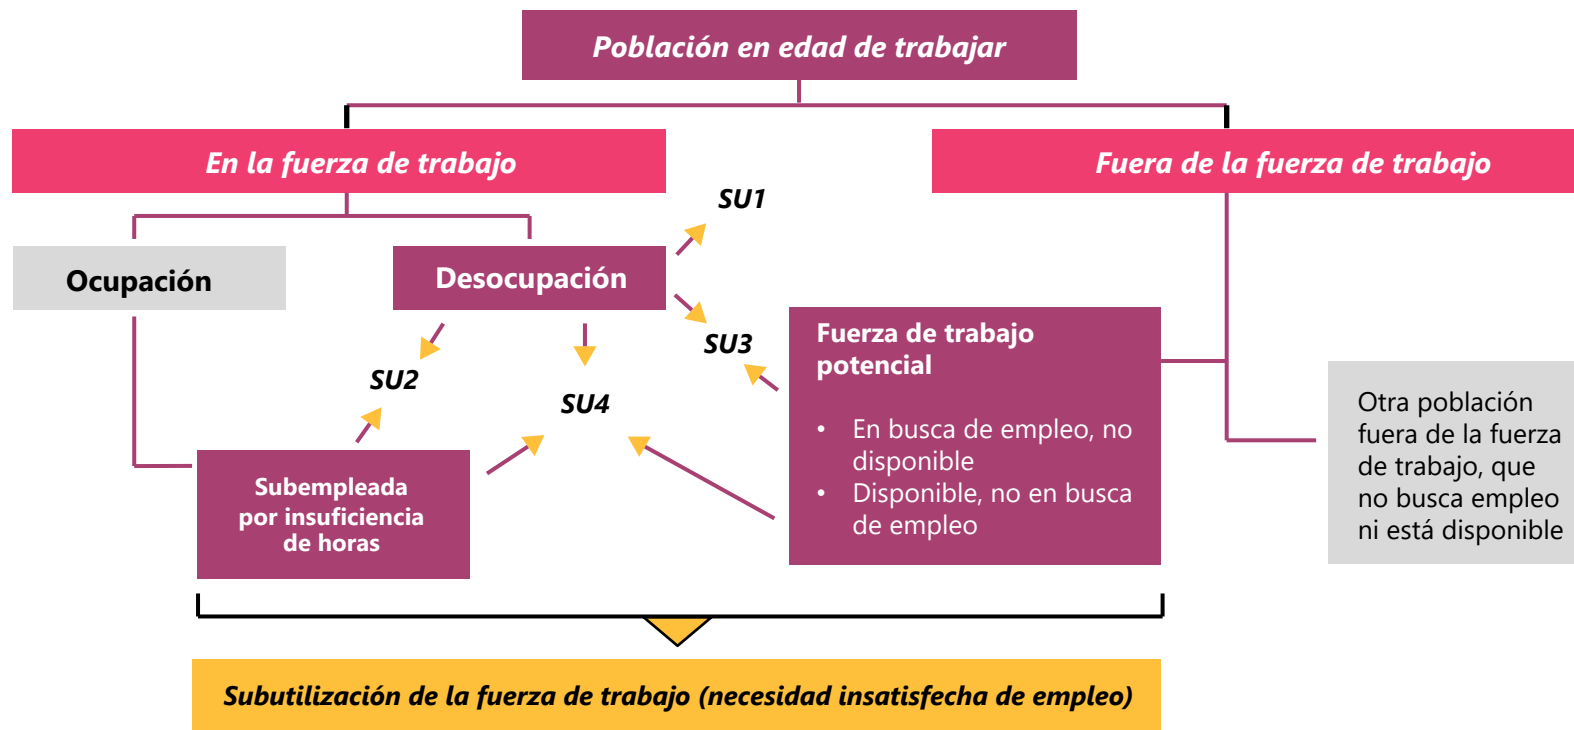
Población en edad de trabajar

En la fuerza de trabajo

Fuera de la fuerza de trabajo

Ocupación

Desocupación

SU1

SU3

SU2

SU4

Fuerza de trabajo potencial

- En busca de empleo, no disponible
- Disponible, no en busca de empleo

Otra población fuera de la fuerza de trabajo, que no busca empleo ni está disponible

Subempleada por insuficiencia de horas

Subutilización de la fuerza de trabajo (necesidad insatisfecha de empleo)